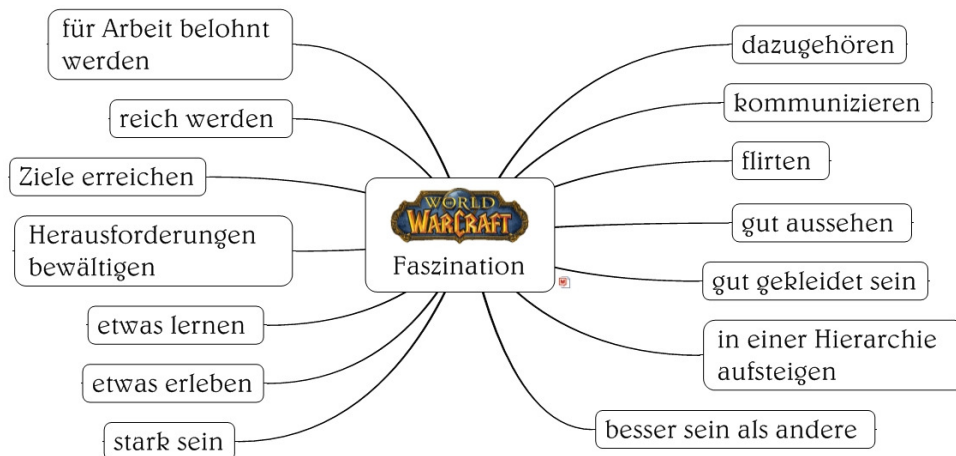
WORLD WARCRAFT
Faszination

für Arbeit belohnt werden

reich werden

Ziele erreichen

Herausforderungen bewältigen

etwas lernen

etwas erleben

stark sein

dazugehören

kommunizieren

flirten

gut aussehen

gut gekleidet sein

in einer Hierarchie aufsteigen

besser sein als andere